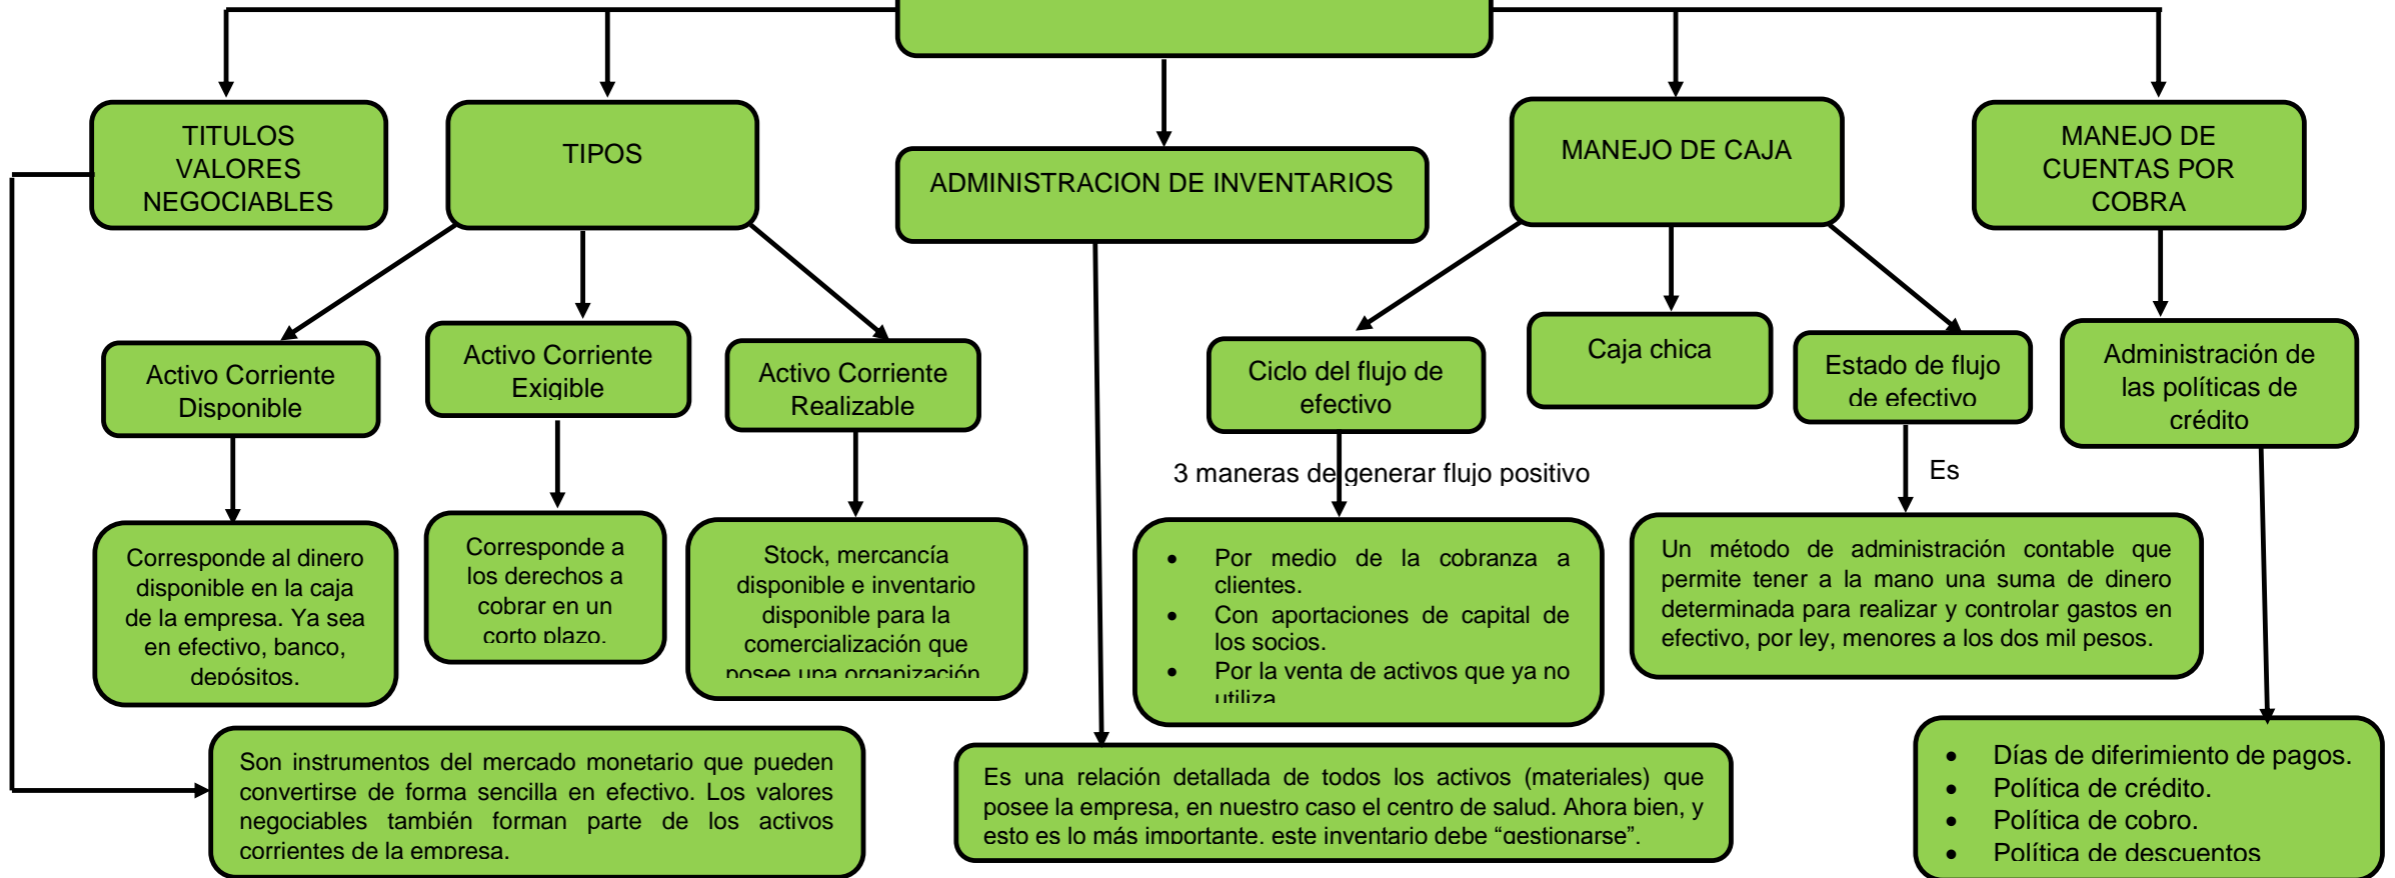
TITULOS VALORES NEGOCIABLES

TIPOS

ADMINISTRACION DE INVENTARIOS

MANEJO DE CAJA

MANEJO DE CUENTAS POR COBRA

Activo Corriente Disponible

Activo Corriente Exigible

Activo Corriente Realizable

Ciclo del flujo de efectivo

Caja chica

Estado de flujo de efectivo

Administración de las políticas de crédito

3 maneras de generar flujo positivo

Es

Corresponde al dinero disponible en la caja de la empresa. Ya sea en efectivo, banco, depósitos.

Corresponde a los derechos a cobrar en un corto plazo.

Stock, mercancía disponible e inventario disponible para la comercialización que posee una organización.

- Por medio de la cobranza a clientes.
- Con aportaciones de capital de los socios.
- Por la venta de activos que ya no utiliza.

Un método de administración contable que permite tener a la mano una suma de dinero determinada para realizar y controlar gastos en efectivo, por ley, menores a los dos mil pesos.

Son instrumentos del mercado monetario que pueden convertirse de forma sencilla en efectivo. Los valores negociables también forman parte de los activos corrientes de la empresa.

Es una relación detallada de todos los activos (materiales) que posee la empresa, en nuestro caso el centro de salud. Ahora bien, y esto es lo más importante, este inventario debe “gestionarse”.

- Días de diferimiento de pagos.
- Política de crédito.
- Política de cobro.
- Política de descuentos